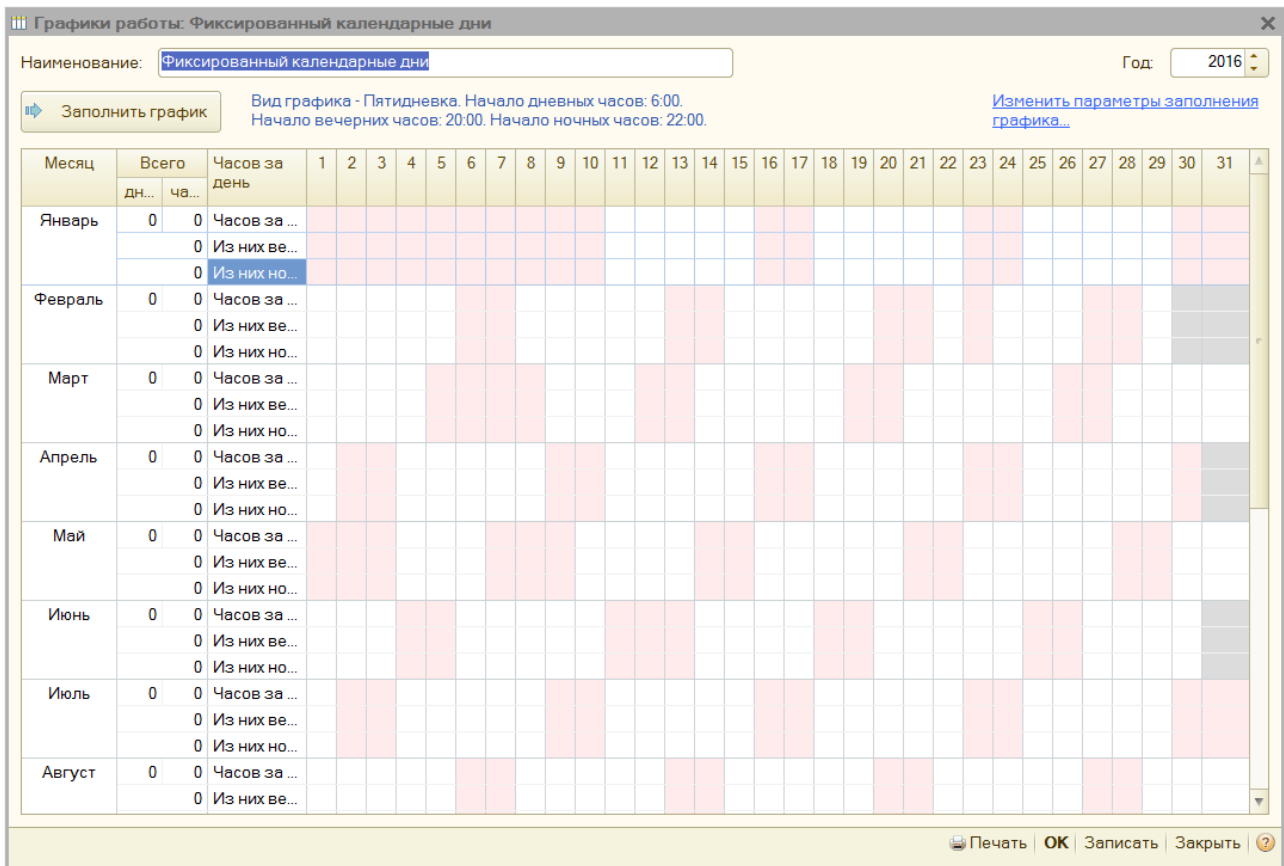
Графики работы: Фиксированный календарные дни

Наименование: Фиксированный календарные дни

Год: 2016

Заполнить график

Вид графика - Пятидневка. Начало дневных часов: 6:00.
Начало вечерних часов: 20:00. Начало ночных часов: 22:00.

Изменить параметры заполнения графика...

| Месяц | Всего дн... | Всего ча... | Часов за день | 1 | 2 | 3 | 4 | 5 | 6 | 7 | 8 | 9 | 10 | 11 | 12 | 13 | 14 | 15 | 16 | 17 | 18 | 19 | 20 | 21 | 22 | 23 | 24 | 25 | 26 | 27 | 28 | 29 | 30 | 31 |
|---|---|---|---|---|---|---|---|---|---|---|---|---|---|---|---|---|---|---|---|---|---|---|---|---|---|---|---|---|---|---|---|---|---|---|
| Январь | 0 | 0 | Часов за ... | | | | | | | | | | | | | | | | | | | | | | | | | | | | | | | |
| | | 0 | Из них ве... | | | | | | | | | | | | | | | | | | | | | | | | | | | | | | | |
| | | 0 | Из них но... | | | | | | | | | | | | | | | | | | | | | | | | | | | | | | | |
| Февраль | 0 | 0 | Часов за ... | | | | | | | | | | | | | | | | | | | | | | | | | | | | | | | |
| | | 0 | Из них ве... | | | | | | | | | | | | | | | | | | | | | | | | | | | | | | | |
| | | 0 | Из них но... | | | | | | | | | | | | | | | | | | | | | | | | | | | | | | | |
| Март | 0 | 0 | Часов за ... | | | | | | | | | | | | | | | | | | | | | | | | | | | | | | | |
| | | 0 | Из них ве... | | | | | | | | | | | | | | | | | | | | | | | | | | | | | | | |
| | | 0 | Из них но... | | | | | | | | | | | | | | | | | | | | | | | | | | | | | | | |
| Апрель | 0 | 0 | Часов за ... | | | | | | | | | | | | | | | | | | | | | | | | | | | | | | | |
| | | 0 | Из них ве... | | | | | | | | | | | | | | | | | | | | | | | | | | | | | | | |
| | | 0 | Из них но... | | | | | | | | | | | | | | | | | | | | | | | | | | | | | | | |
| Май | 0 | 0 | Часов за ... | | | | | | | | | | | | | | | | | | | | | | | | | | | | | | | |
| | | 0 | Из них ве... | | | | | | | | | | | | | | | | | | | | | | | | | | | | | | | |
| | | 0 | Из них но... | | | | | | | | | | | | | | | | | | | | | | | | | | | | | | | |
| Июнь | 0 | 0 | Часов за ... | | | | | | | | | | | | | | | | | | | | | | | | | | | | | | | |
| | | 0 | Из них ве... | | | | | | | | | | | | | | | | | | | | | | | | | | | | | | | |
| | | 0 | Из них но... | | | | | | | | | | | | | | | | | | | | | | | | | | | | | | | |
| Июль | 0 | 0 | Часов за ... | | | | | | | | | | | | | | | | | | | | | | | | | | | | | | | |
| | | 0 | Из них ве... | | | | | | | | | | | | | | | | | | | | | | | | | | | | | | | |
| | | 0 | Из них но... | | | | | | | | | | | | | | | | | | | | | | | | | | | | | | | |
| Август | 0 | 0 | Часов за ... | | | | | | | | | | | | | | | | | | | | | | | | | | | | | | | |
| | | 0 | Из них ве... | | | | | | | | | | | | | | | | | | | | | | | | | | | | | | | |

Печать | OK | Записать | Закрыть | ?